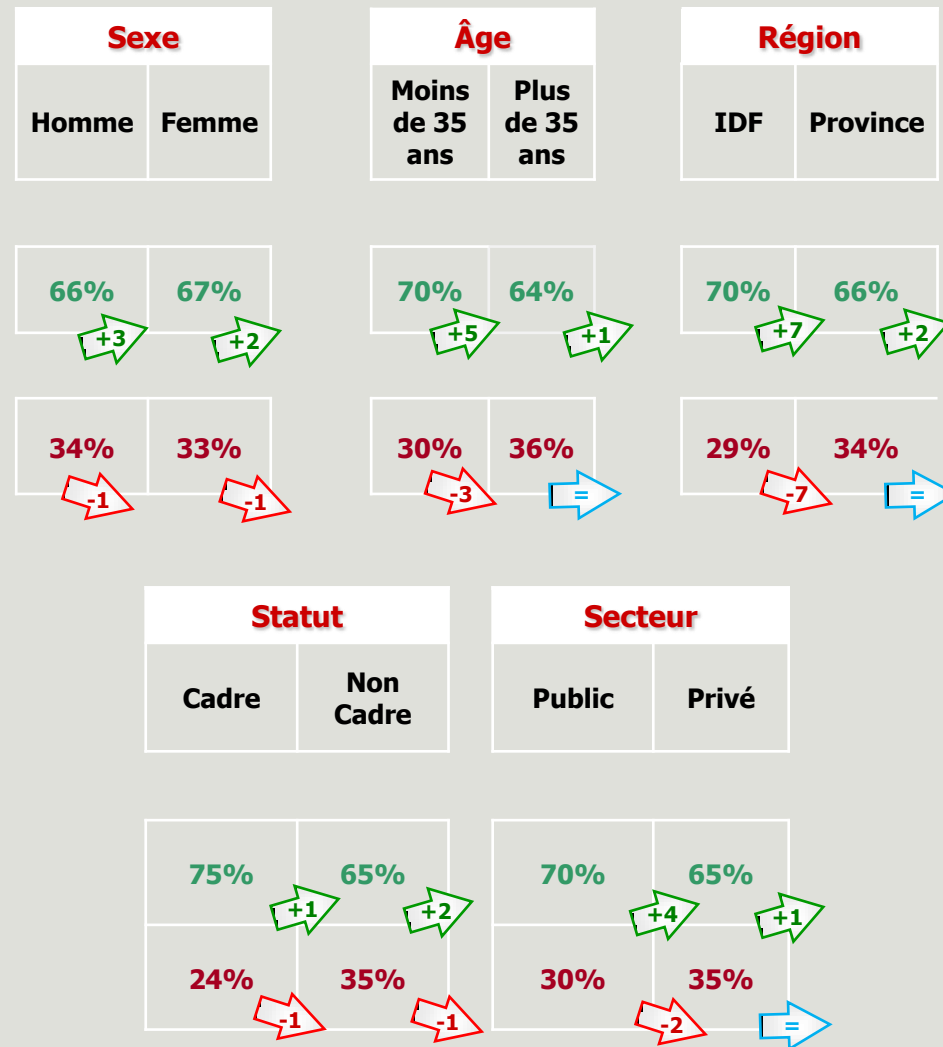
| Sexe | |
|---|---|
| Homme | Femme |

| Âge | |
|---|---|
| Moins de 35 ans | Plus de 35 ans |

| Région | |
|---|---|
| IDF | Province |

| | |
|---|---|
| 66% +3 | 67% +2 |
| 34% -1 | 33% -1 |

| | |
|---|---|
| 70% +5 | 64% +1 |
| 30% -3 | 36% = |

| | |
|---|---|
| 70% +7 | 66% +2 |
| 29% -7 | 34% = |

| Statut | |
|---|---|
| Cadre | Non Cadre |

| Secteur | |
|---|---|
| Public | Privé |

| | |
|---|---|
| 75% +1 | 65% +2 |
| 24% -1 | 35% -1 |

| | |
|---|---|
| 70% +4 | 65% +1 |
| 30% -2 | 35% = |